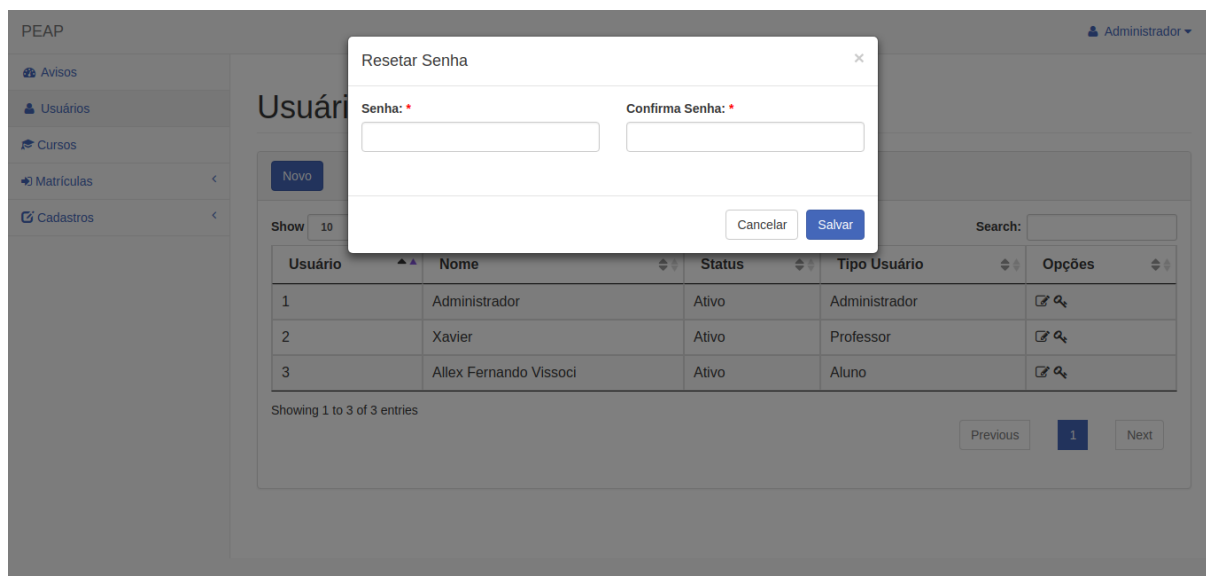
PEAP

Administrador

Avisos
Usuários
Cursos
Matrículas
Cadastros

Usuári

Novo

Show 10

Search:

Resetar Senha

×

Senha: *

Confirma Senha: *

Cancelar Salvar

| Usuário | Nome | Status | Tipo Usuário | Opções |
|---|---|---|---|---|
| 1 | Administrador | Ativo | Administrador | |
| 2 | Xavier | Ativo | Professor | |
| 3 | Allex Fernando Vissoci | Ativo | Aluno | |

Showing 1 to 3 of 3 entries

Previous 1 Next